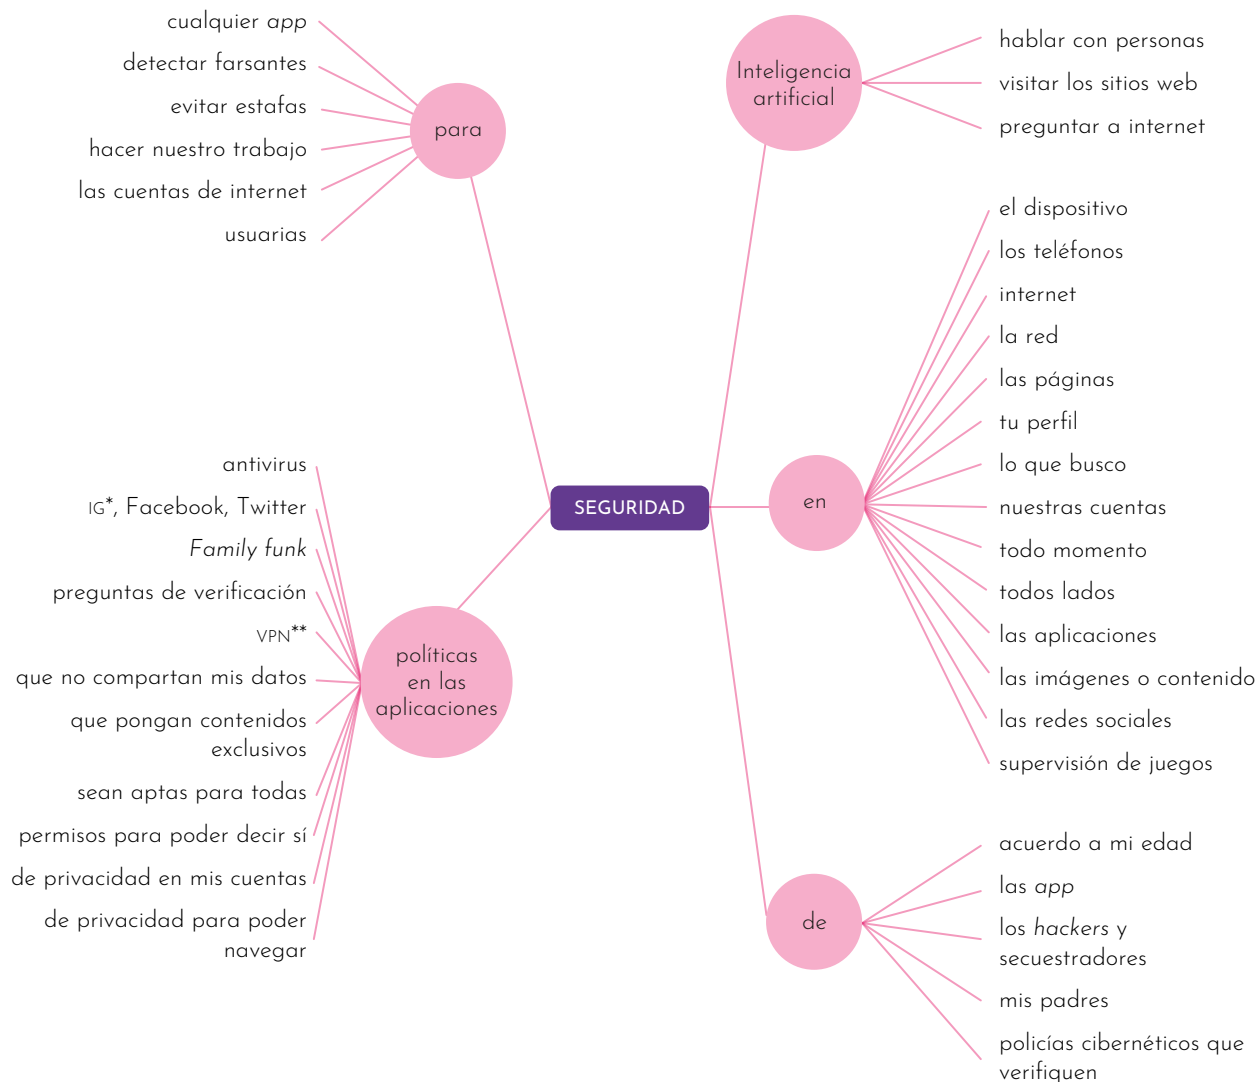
cualquier *app*
detectar farsantes
evitar estafas
hacer nuestro trabajo
las cuentas de internet
usuarias

para

Inteligencia artificial

hablar con personas
visitar los sitios web
preguntar a internet

SEGURIDAD

en

el dispositivo
los teléfonos
internet
la red
las páginas
tu perfil
lo que busco
nuestras cuentas
todo momento
todos lados
las aplicaciones
las imágenes o contenido
las redes sociales
supervisión de juegos

políticas en las aplicaciones

antivirus
IG*, Facebook, Twitter
*Family funk*
preguntas de verificación
VPN**
que no compartan mis datos
que pongan contenidos exclusivos
sean aptas para todas
permisos para poder decir sí
de privacidad en mis cuentas
de privacidad para poder navegar

de

acuerdo a mi edad
las *app*
los *hackers* y secuestradores
mis padres
policías cibernéticos que verifiquen